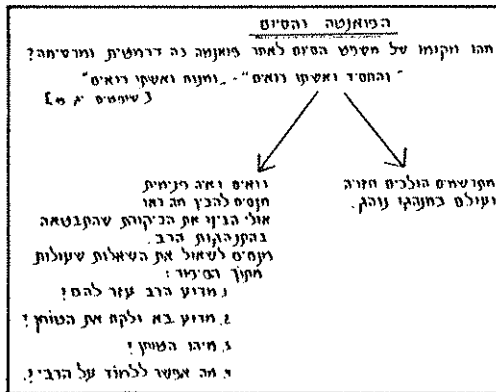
הפואנטה והסיום

מהו מקומו של משפט הסיום לאחר פואנטה כה דרמטית ומרשימה?

"והחסיד ואשתו רואים" - "ומתנו ואשתו רואים"
[שופטים יג כ]

המשתתפים הולכים הביתה ועולם כמנהגו נוהג.

רואים את הפנימיות
מנסים להבין מה ראו
אולי הבינו את הביקורת שהתבטאה בהתנהגות הרבי.
ומנסים לשאול את השאלות שעולות מתוך הסיפור:
1. מדוע הרבי עזר להם?
2. מדוע בא ולקח את הטוחן?
3. מיהו הטוחן?
4. מה אפשר ללמוד על הרבי?